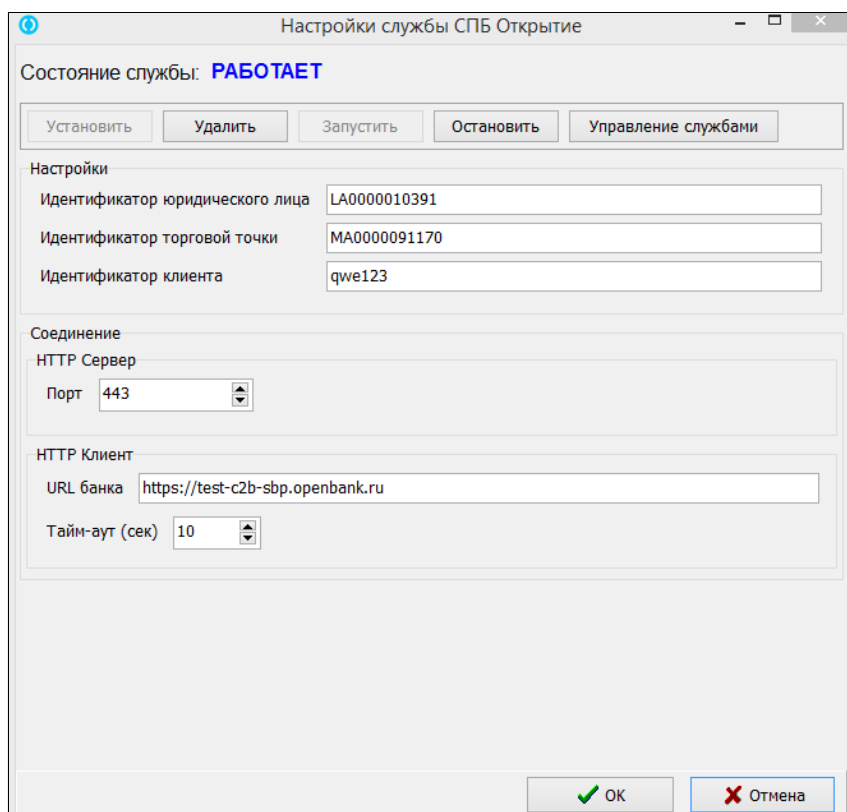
Настройки службы СПБ Открытие

Состояние службы: РАБОТАЕТ

Установить Удалить Запустить Остановить Управление службами

Настройки

Идентификатор юридического лица LA0000010391

Идентификатор торговой точки MA0000091170

Идентификатор клиента qwe123

Соединение

HTTP Сервер

Порт 443

HTTP Клиент

URL банка https://test-c2b-sbp.openbank.ru

Тайм-аут (сек) 10

OK Отмена